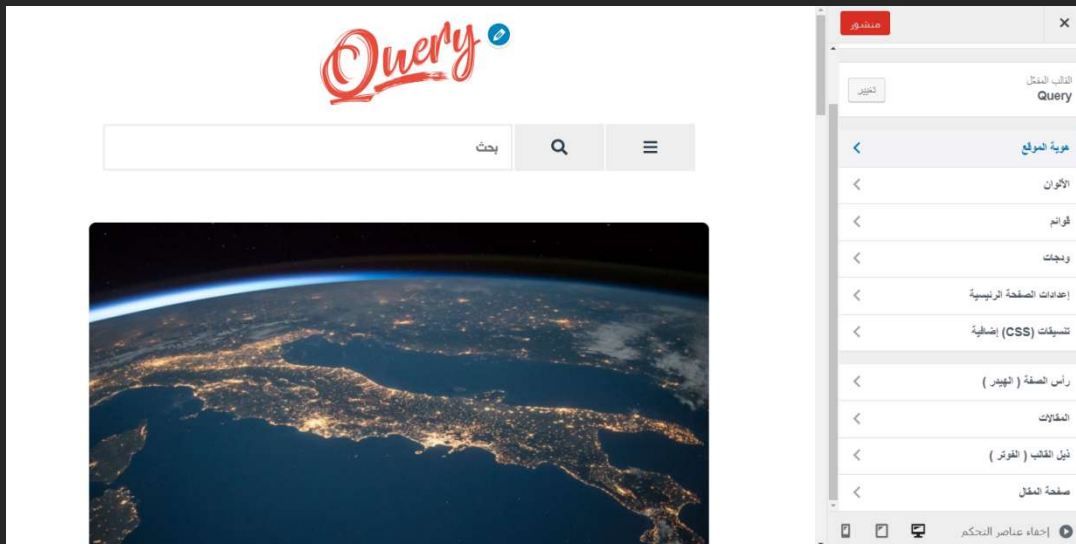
Query

بحث

منشور

القالب المفعّل
Query
تغيير

هوية الموقع
الألوان
قوائم
ودجات
إعدادات الصفحة الرئيسية
تنسيقات (CSS) إضافية
رأس الصفة ( الهيدر )
المقالات
ذيل القالب ( الفوتر )
صفحة المقال

إخفاء عناصر التحكم